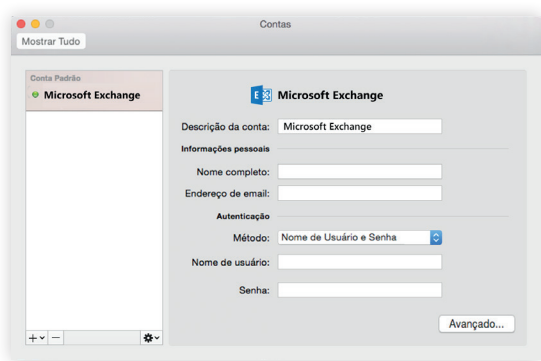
Contas

Mostrar Tudo

Conta Padrão
Microsoft Exchange

Microsoft Exchange

Descrição da conta: Microsoft Exchange

Informações pessoais

Nome completo:

Endereço de email:

Autenticação

Método: Nome de Usuário e Senha

Nome de usuário:

Senha:

Avançado...

+ −